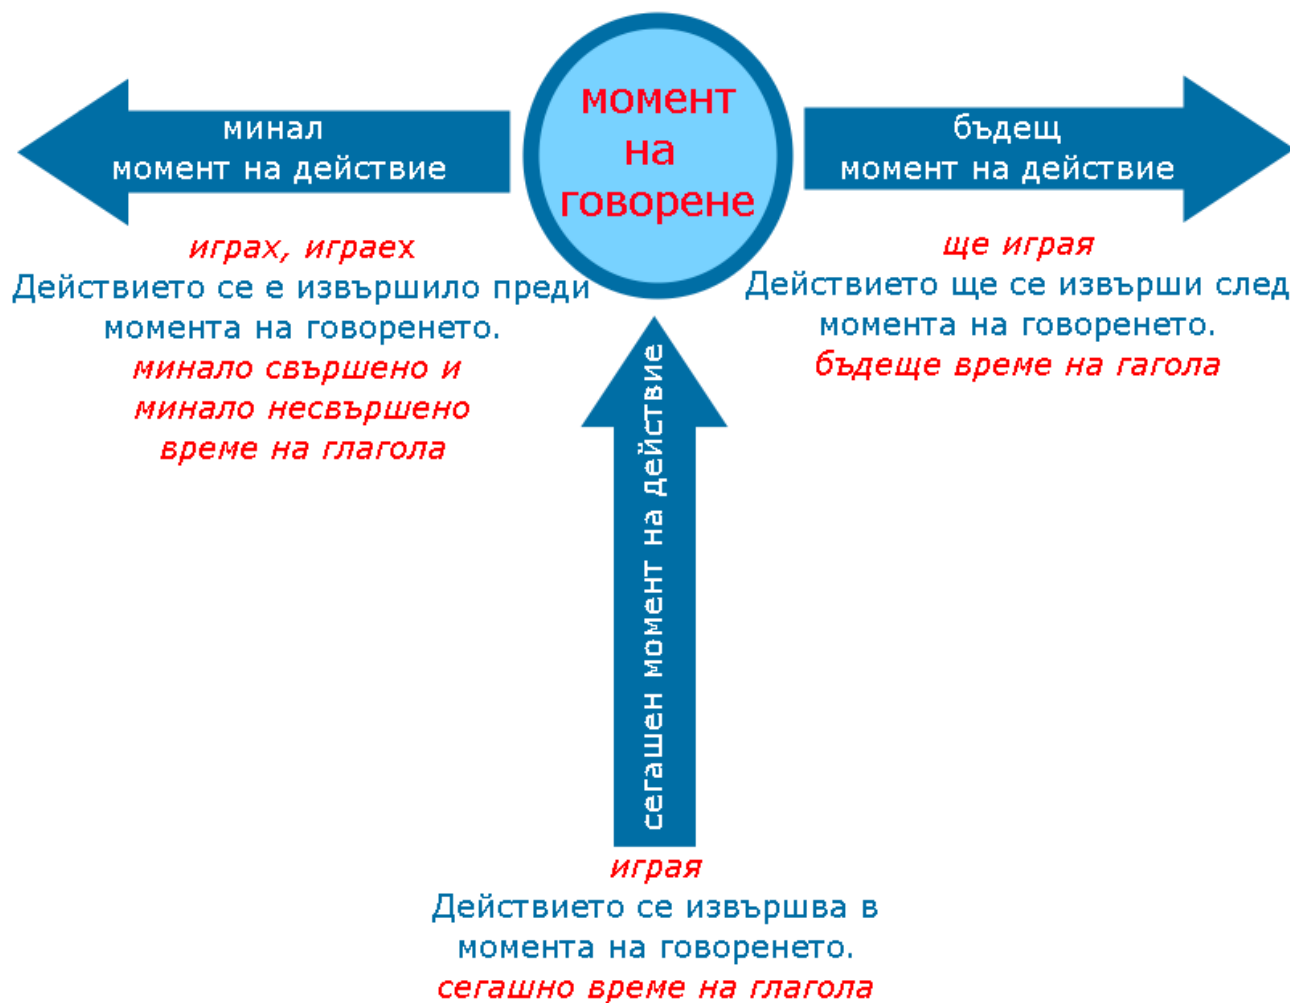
момент
на
говорене

минал
момент на действие

играх, играех
Действието се е извършило преди момента на говоренето.
минало свършено и минало несвършено време на глагола

бъдещ
момент на действие

ще играя
Действието ще се извърши след момента на говоренето.
бъдеще време на гагола

сегашен момент на действие

играя
Действието се извършва в момента на говоренето.
сегашно време на глагола